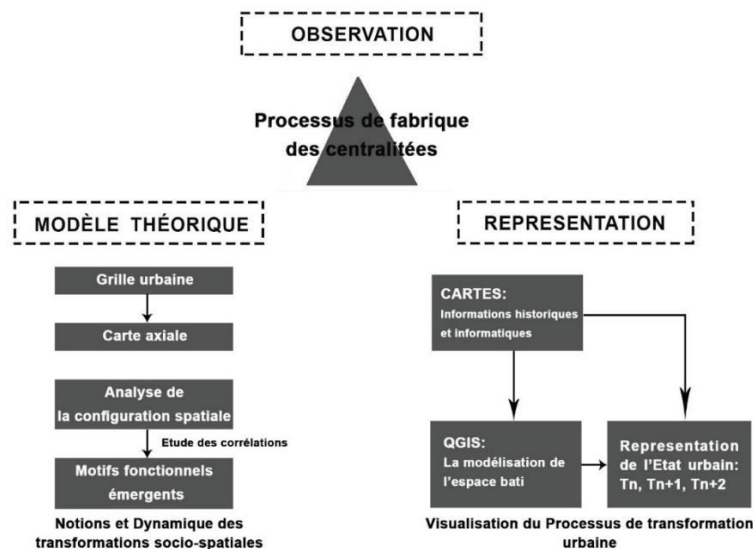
OBSERVATION

Processus de fabrique des centralitées

MODÈLE THÉORIQUE

Grille urbaine

Carte axiale

Analyse de la configuration spatiale

Etude des corrélations

Motifs fonctionnels émergents

Notions et Dynamique des transformations socio-spatiales

REPRESENTATION

CARTES:
Informations historiques et informatiques

QGIS:
La modélisation de l'espace bati

Representation de l'Etat urbain: Tn, Tn+1, Tn+2

Visualisation du Processus de transformation urbaine